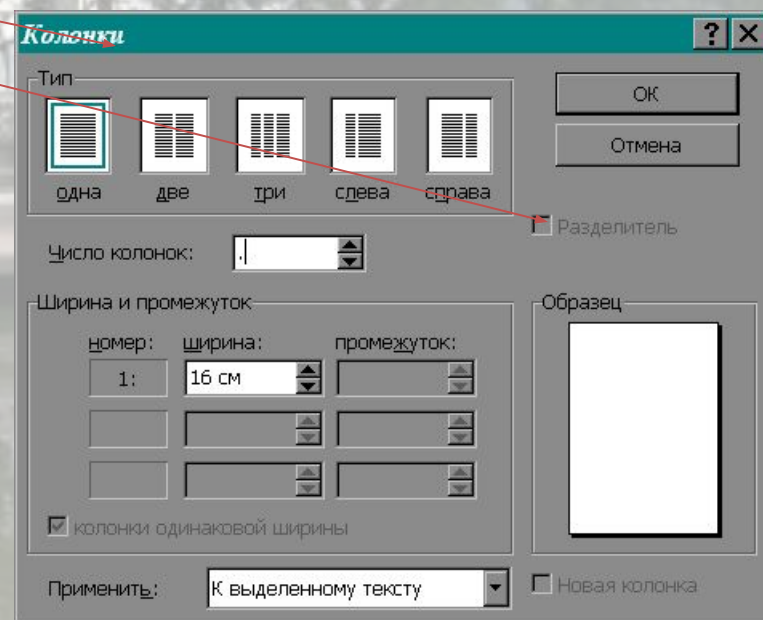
Колонки

?

Тип

одна

две

три

слева

справа

ОК

Отмена

Разделитель

Число колонок: .|

Ширина и промежуток

номер:

ширина:

промежуток:

1:

16 см

колонки одинаковой ширины

Образец

Применить: К выделенному тексту

Новая колонка